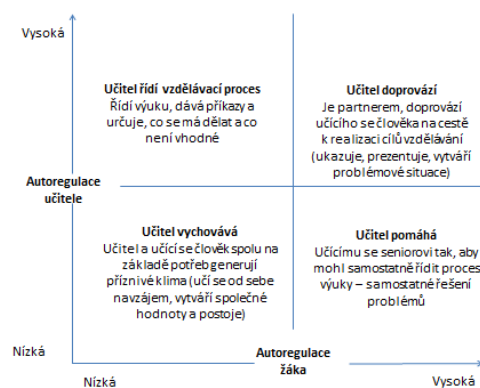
Vysoká

Učitel řídí vzdělávací proces
Řídí výuku, dává příkazy a určuje, co se má dělat a co není vhodné

Učitel doprovází
Je partnerem, doprovází učícího se člověka na cestě k realizaci cílů vzdělávání (ukazuje, prezentuje, vytváří problémové situace)

Autoregulace učitele

Učitel vychovává
Učitel a učící se člověk spolu na základě potřeb generují příznivé klima (učí se od sebe navzájem, vytváří společné hodnoty a postoje)

Učitel pomáhá
Učícímu se seniorovi tak, aby mohl samostatně řídit proces výuky – samostatné řešení problémů

Nízká

Autoregulace žáka

Nízká

Vysoká